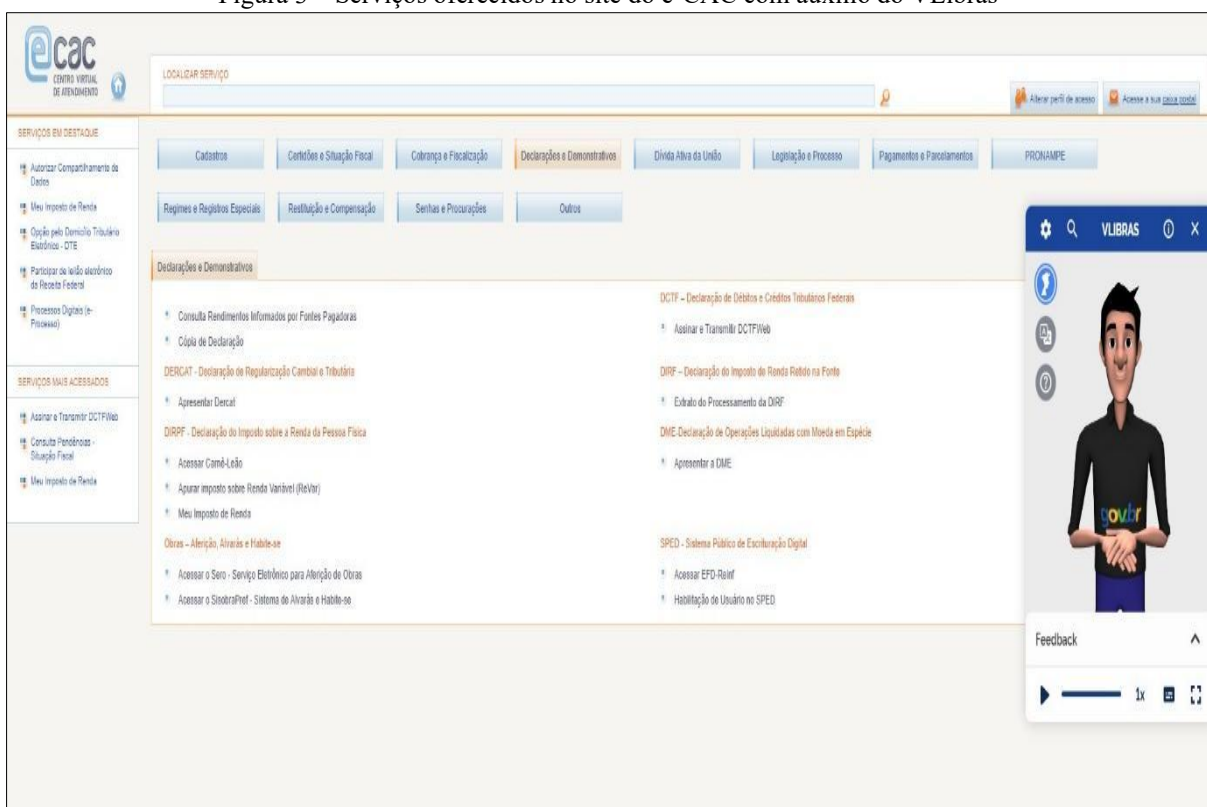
Figura 3 – Serviços oferecidos no site do e-CAC com auxílio do VLibras

ecac CENTRO VIRTUAL DE ATENDIMENTO

LOCALIZAR SERVIÇO

Alterar perfil de acesso | Acesse a sua caixa postal

SERVIÇOS EM DESTAQUE

Autorizar Compartilhamento de Dados

Meu Imposto de Renda

Opção pelo Domicílio Tributário Eletrônico - DTE

Participar de leilão eletrônico da Receita Federal

Processos Digitais (e-Processo)

SERVIÇOS MAIS ACESSADOS

Assinar e Transmitir DCTFWeb

Consulta Pendências - Situação Fiscal

Meu Imposto de Renda

Cadastros | Certidões e Situação Fiscal | Cobrança e Fiscalização | Declarações e Demonstrativos | Dívida Ativa da União | Legislação e Processo | Pagamentos e Parcelamentos | PRONAMPE

Regimes e Registros Especiais | Restituição e Compensação | Senhas e Procurações | Outros

Declarações e Demonstrativos

Consulta Rendimentos Informados por Fontes Pagadoras

Cópia de Declaração

DERCAT - Declaração de Regularização Cambial e Tributária

Apresentar Dercat

DIRPF - Declaração do Imposto sobre a Renda da Pessoa Física

Acessar Carnê-Leão

Apurar imposto sobre Renda Variável (ReVar)

Meu Imposto de Renda

Obras – Aferição, Alvarás e Habite-se

Acessar o Sero - Serviço Eletrônico para Aferição de Obras

Acessar o SisobraPref - Sistema de Alvarás e Habite-se

DCTF – Declaração de Débitos e Créditos Tributários Federais

Assinar e Transmitir DCTFWeb

DIRF – Declaração do Imposto de Renda Retido na Fonte

Extrato do Processamento da DIRF

DME-Declaração de Operações Liquidadas com Moeda em Espécie

Apresentar a DME

SPED - Sistema Público de Escrituração Digital

Acessar EFD-Reinf

Habilitação de Usuário no SPED

VLIBRAS

gov.br

Feedback

1x